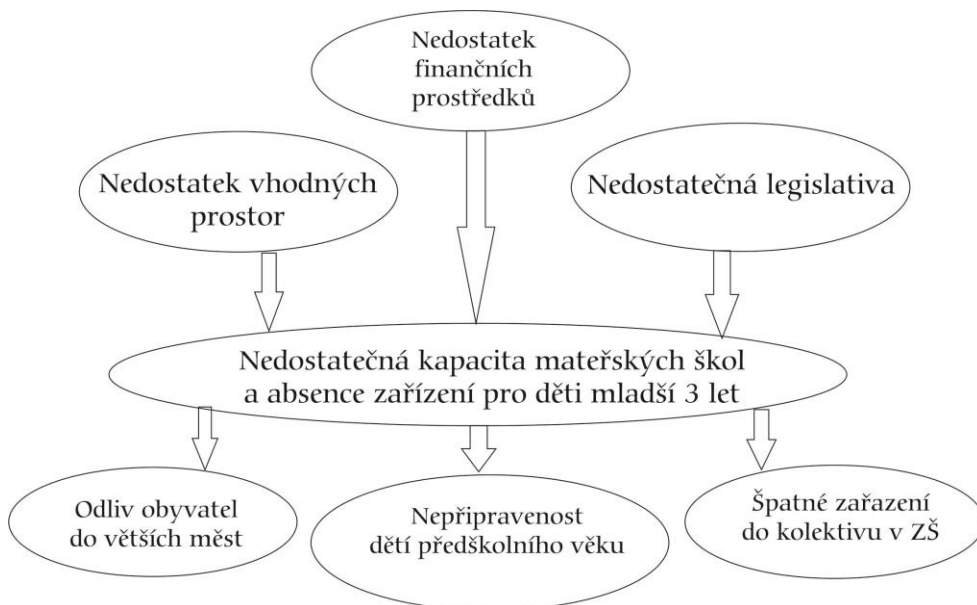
Nedostatek finančních prostředků

Nedostatek vhodných prostor

Nedostatečná legislativa

Nedostatečná kapacita mateřských škol a absence zařízení pro děti mladší 3 let

Odliv obyvatel do větších měst

Nepřipravenost dětí předškolního věku

Špatné zařazení do kolektivu v ZŠ